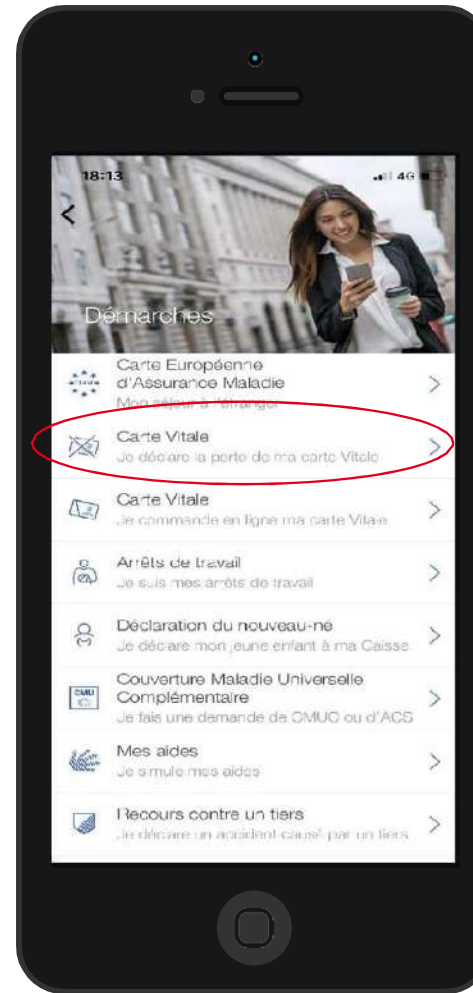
18:13

4G

<

Démarches

Carte Européenne d'Assurance Maladie
Mon séjour à l'étranger

>

Carte Vitale
Je déclare la perte de ma carte Vitale

>

Carte Vitale
Je commande en ligne ma carte Vitale

>

Arrêts de travail
Je suis mes arrêts de travail

>

Déclaration du nouveau-né
Je déclare mon jeune enfant à ma Caisse

>

CMU

Couverture Maladie Universelle Complémentaire
Je fais une demande de CMUC ou d'ACS

>

Mes aides
Je simule mes aides

>

Recours contre un tiers
Je déclare un accident causé par un tiers

>